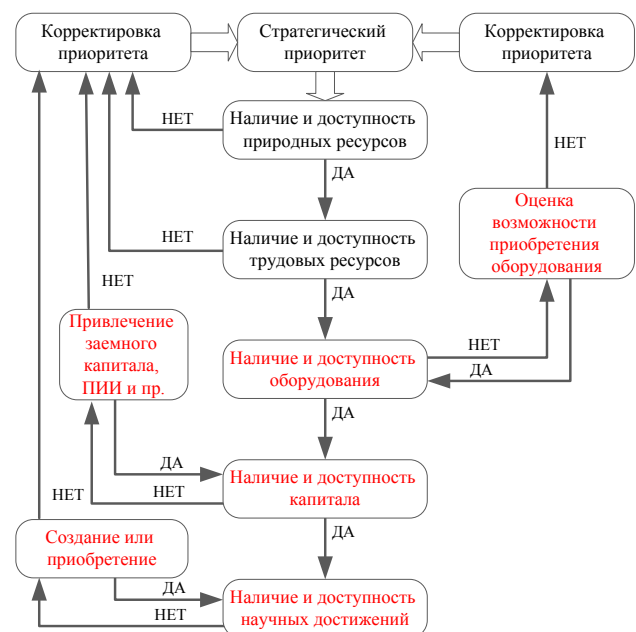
Корректировка приоритета

Стратегический приоритет

Корректировка приоритета

НЕТ

Наличие и доступность природных ресурсов

ДА

НЕТ

Наличие и доступность трудовых ресурсов

НЕТ

Оценка возможности приобретения оборудования

НЕТ

ДА

Привлечение заемного капитала, ПИИ и пр.

НЕТ

Наличие и доступность оборудования

ДА

ДА

ДА

НЕТ

Наличие и доступность капитала

НЕТ

ДА

Создание или приобретение

ДА

НЕТ

Наличие и доступность научных достижений